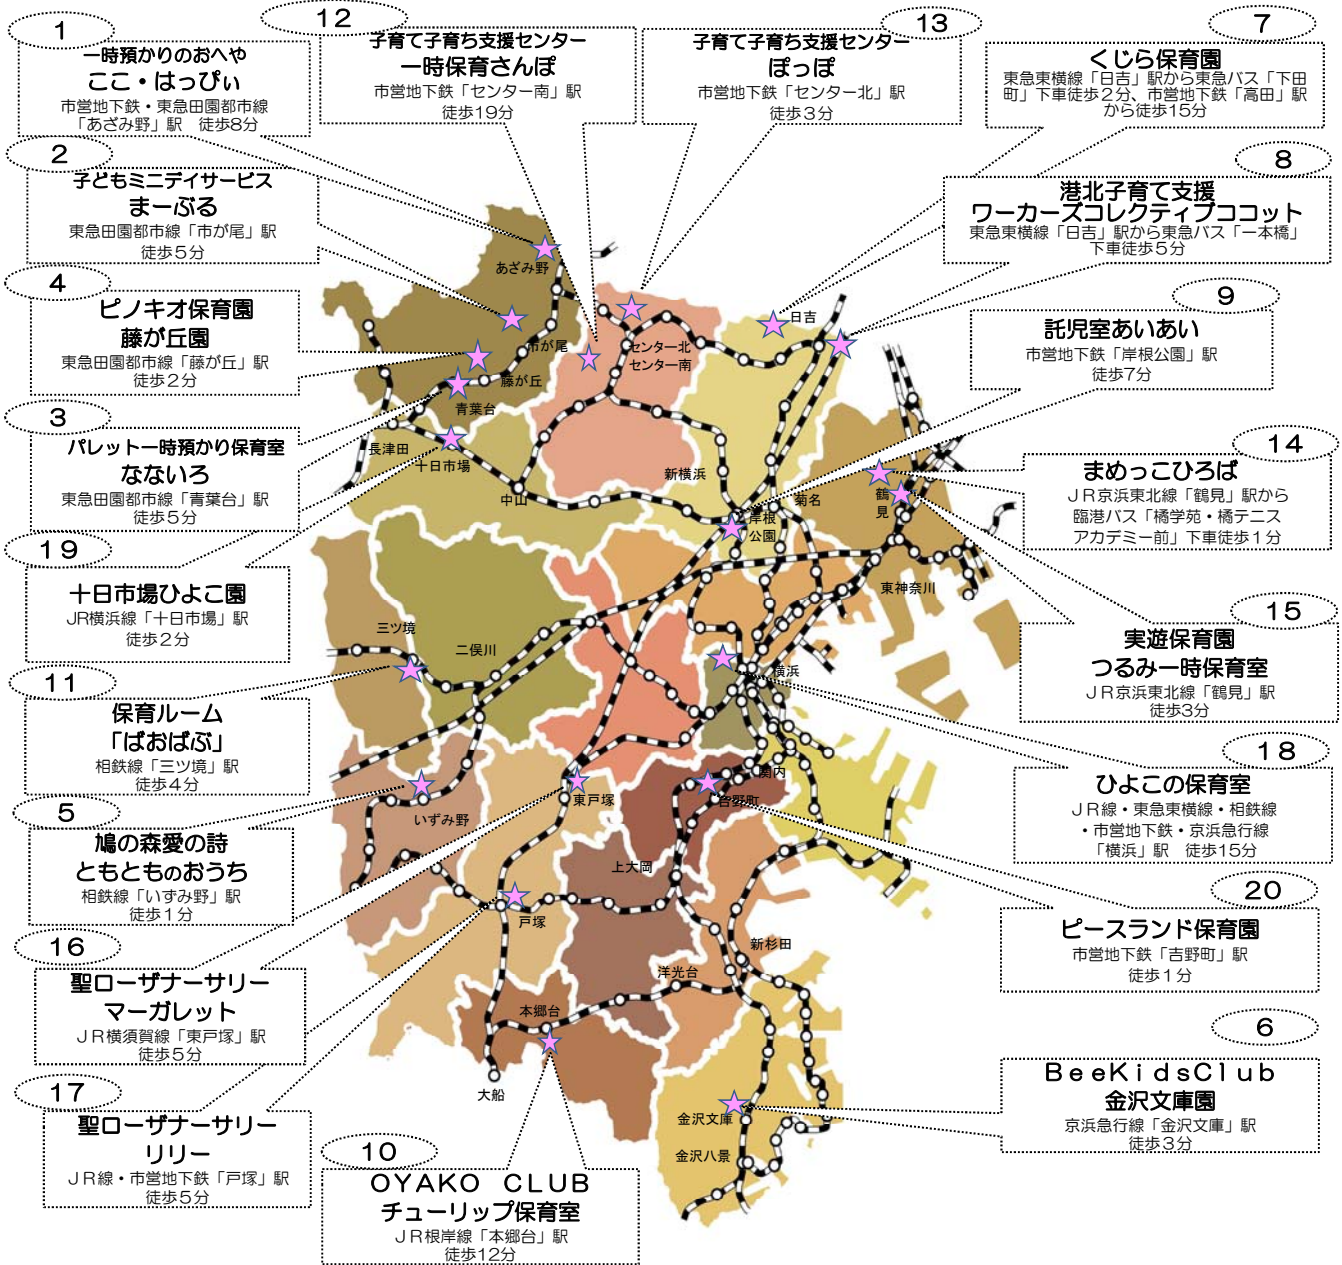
1
一時預かりのおへや
ここ・はっぴぃ
市営地下鉄・東急田園都市線「あざみ野」駅　徒歩8分

12
子育て子育ち支援センター
一時保育さんぽ
市営地下鉄「センター南」駅
徒歩19分

13
子育て子育ち支援センター
ぽっぽ
市営地下鉄「センター北」駅
徒歩3分

7
くじら保育園
東急東横線「日吉」駅から東急バス「下田町」下車徒歩２分、市営地下鉄「高田」駅から徒歩15分

2
子どもミニデイサービス
まーぶる
東急田園都市線「市が尾」駅
徒歩５分

8
港北子育て支援
ワーカーズコレクティブココット
東急東横線「日吉」駅から東急バス「一本橋」下車徒歩５分

4
ピノキオ保育園
藤が丘園
東急田園都市線「藤が丘」駅
徒歩２分

9
託児室あいあい
市営地下鉄「岸根公園」駅
徒歩7分

3
パレット一時預かり保育室
なないろ
東急田園都市線「青葉台」駅
徒歩５分

14
まめっこひろば
ＪＲ京浜東北線「鶴見」駅から臨港バス「橘学苑・橘テニスアカデミー前」下車徒歩１分

19
十日市場ひよこ園
JR横浜線「十日市場」駅
徒歩2分

15
実遊保育園
つるみ一時保育室
ＪＲ京浜東北線「鶴見」駅
徒歩3分

11
保育ルーム
「ぱおぱぶ」
相鉄線「三ツ境」駅
徒歩４分

18
ひよこの保育室
ＪＲ線・東急東横線・相鉄線・市営地下鉄・京浜急行線「横浜」駅　徒歩15分

5
鳩の森愛の詩
ともとものおうち
相鉄線「いずみ野」駅
徒歩１分

20
ピースランド保育園
市営地下鉄「吉野町」駅
徒歩１分

16
聖ローザナーサリー
マーガレット
ＪＲ横須賀線「東戸塚」駅
徒歩５分

6
BeeKidsClub
金沢文庫園
京浜急行線「金沢文庫」駅
徒歩3分

17
聖ローザナーサリー
リリー
ＪＲ線・市営地下鉄「戸塚」駅
徒歩５分

10
OYAKO CLUB
チューリップ保育室
ＪＲ根岸線「本郷台」駅
徒歩12分

あざみ野
市が尾
藤が丘
青葉台
長津田
十日市場
中山
センター北
センター南
日吉
新横浜
岸根公園
菊名
鶴見
東神奈川
三ツ境
二俣川
横浜
関内
吉野町
いずみ野
東戸塚
上大岡
戸塚
新杉田
洋光台
本郷台
大船
金沢文庫
金沢八景